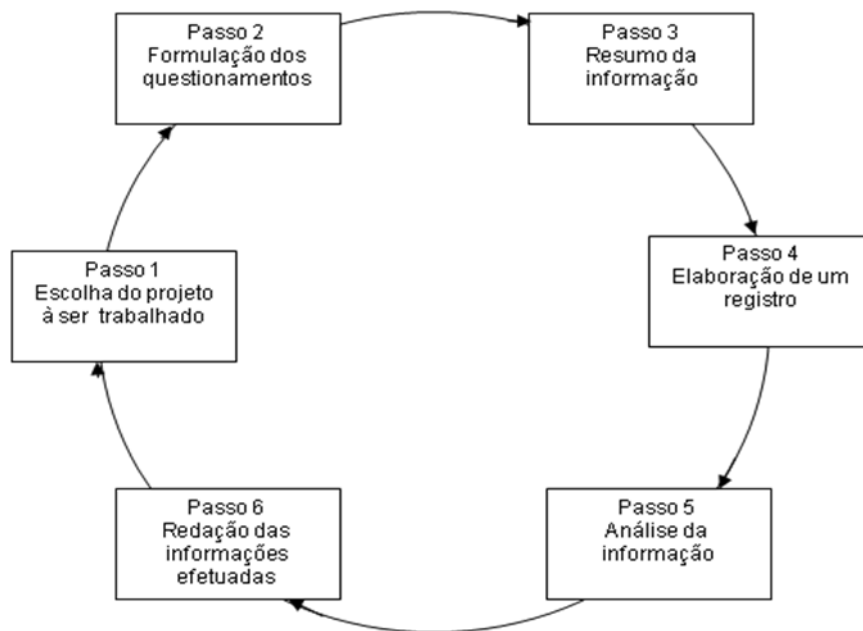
Passo 2
Formulação dos questionamentos

Passo 3
Resumo da informação

Passo 4
Elaboração de um registro

Passo 5
Análise da informação

Passo 6
Redação das informações efetuadas

Passo 1
Escolha do projeto à ser trabalhado